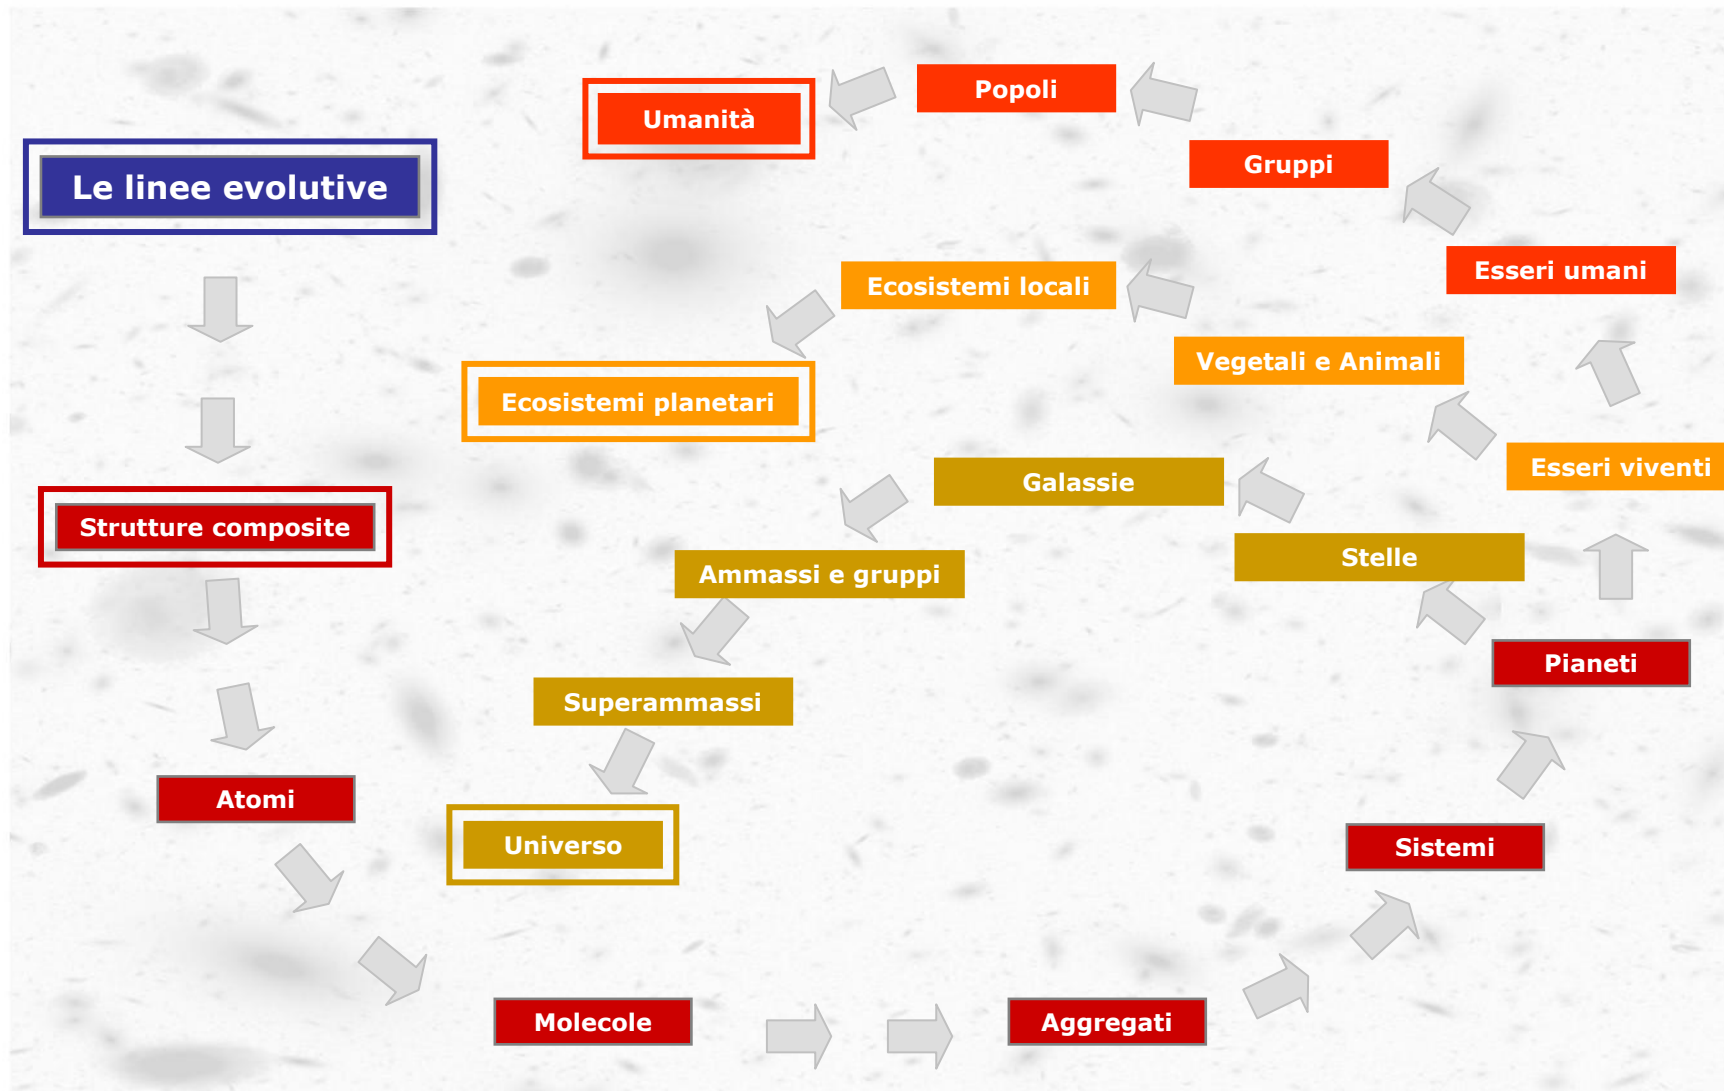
Le linee evolutive

Strutture composite

Atomi

Molecole

Aggregati

Sistemi

Pianeti

Esseri viventi

Esseri umani

Gruppi

Popoli

Umanità

Vegetali e Animali

Ecosistemi locali

Ecosistemi planetari

Stelle

Galassie

Ammassi e gruppi

Superammassi

Universo